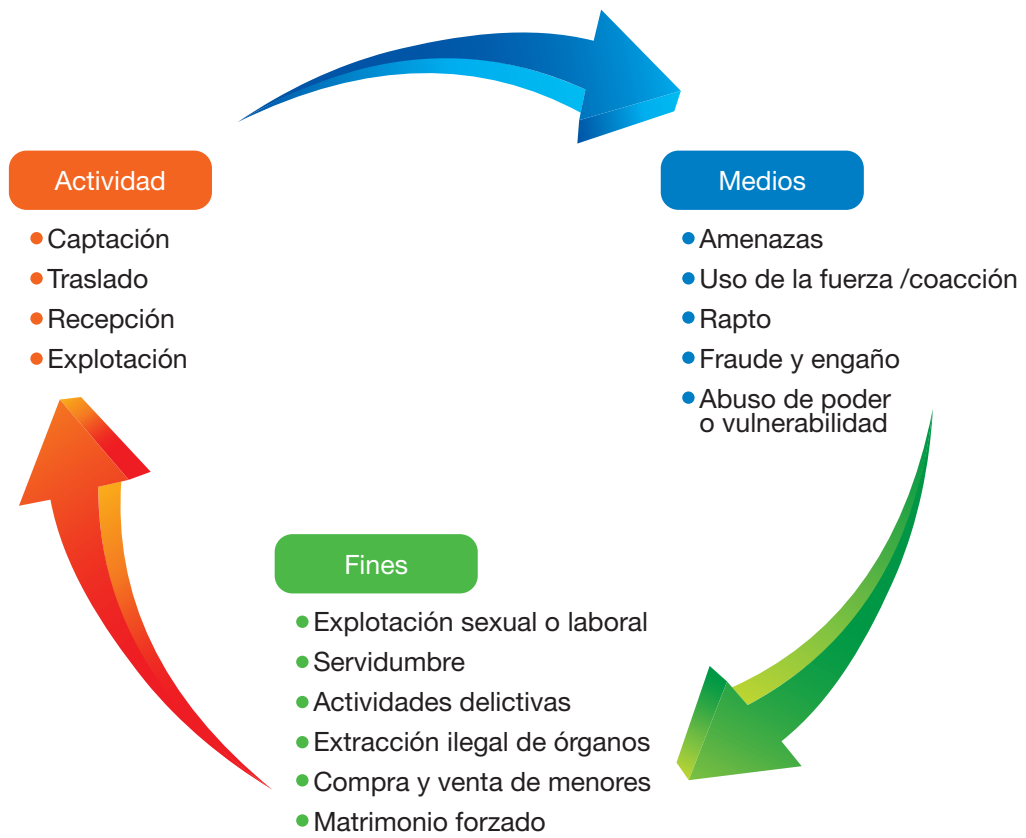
Actividad

Captación
Traslado
Recepción
Explotación

Medios

Amenazas
Uso de la fuerza /coacción
Rapto
Fraude y engaño
Abuso de poder o vulnerabilidad

Fines

Explotación sexual o laboral
Servidumbre
Actividades delictivas
Extracción ilegal de órganos
Compra y venta de menores
Matrimonio forzado